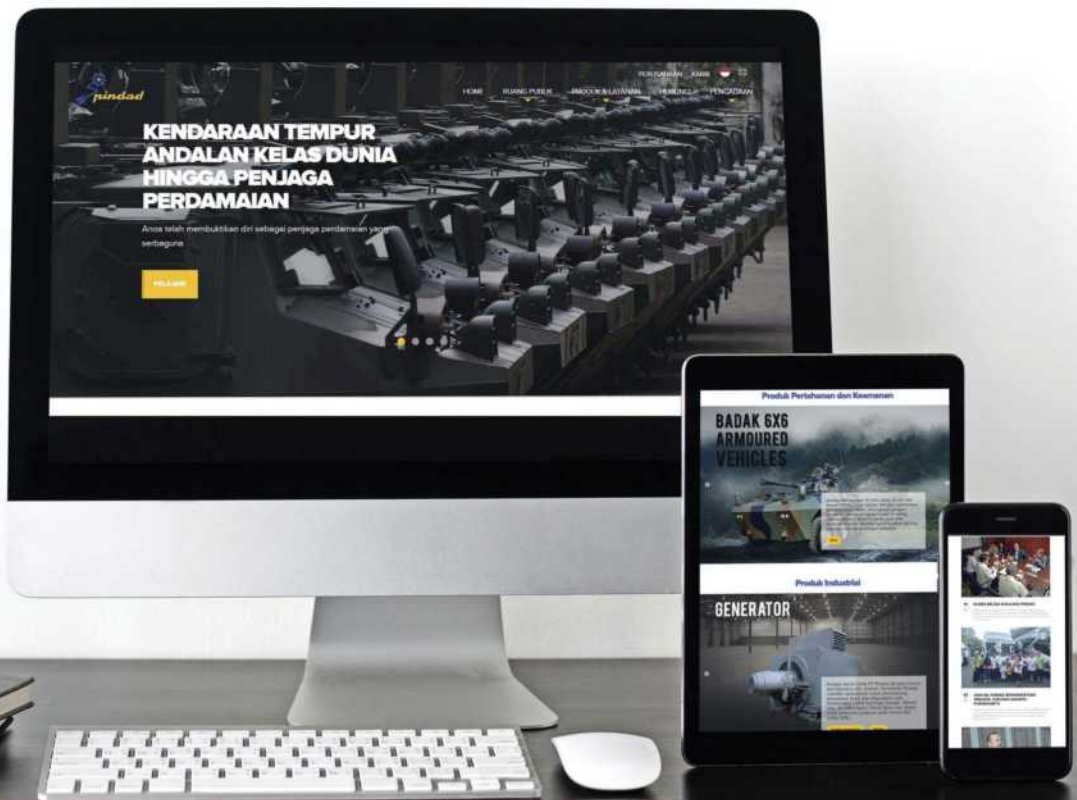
pindad

PERUSAHAAN KARIR

HOME RUANG PUBLIK PRODUK & LAYANAN HUBUNGI PENCARIAN

KENDARAAN TEMPUR ANDALAN KELAS DUNIA HINGGA PENJAGA PERDAMAIAN

Anoa telah membuktikan diri sebagai penjaga perdamaian yang serbaguna

PELAJARI

Produk Pertahanan dan Keamanan

BADAK 6X6 ARMOURED VEHICLES

Produk Industrial

GENERATOR